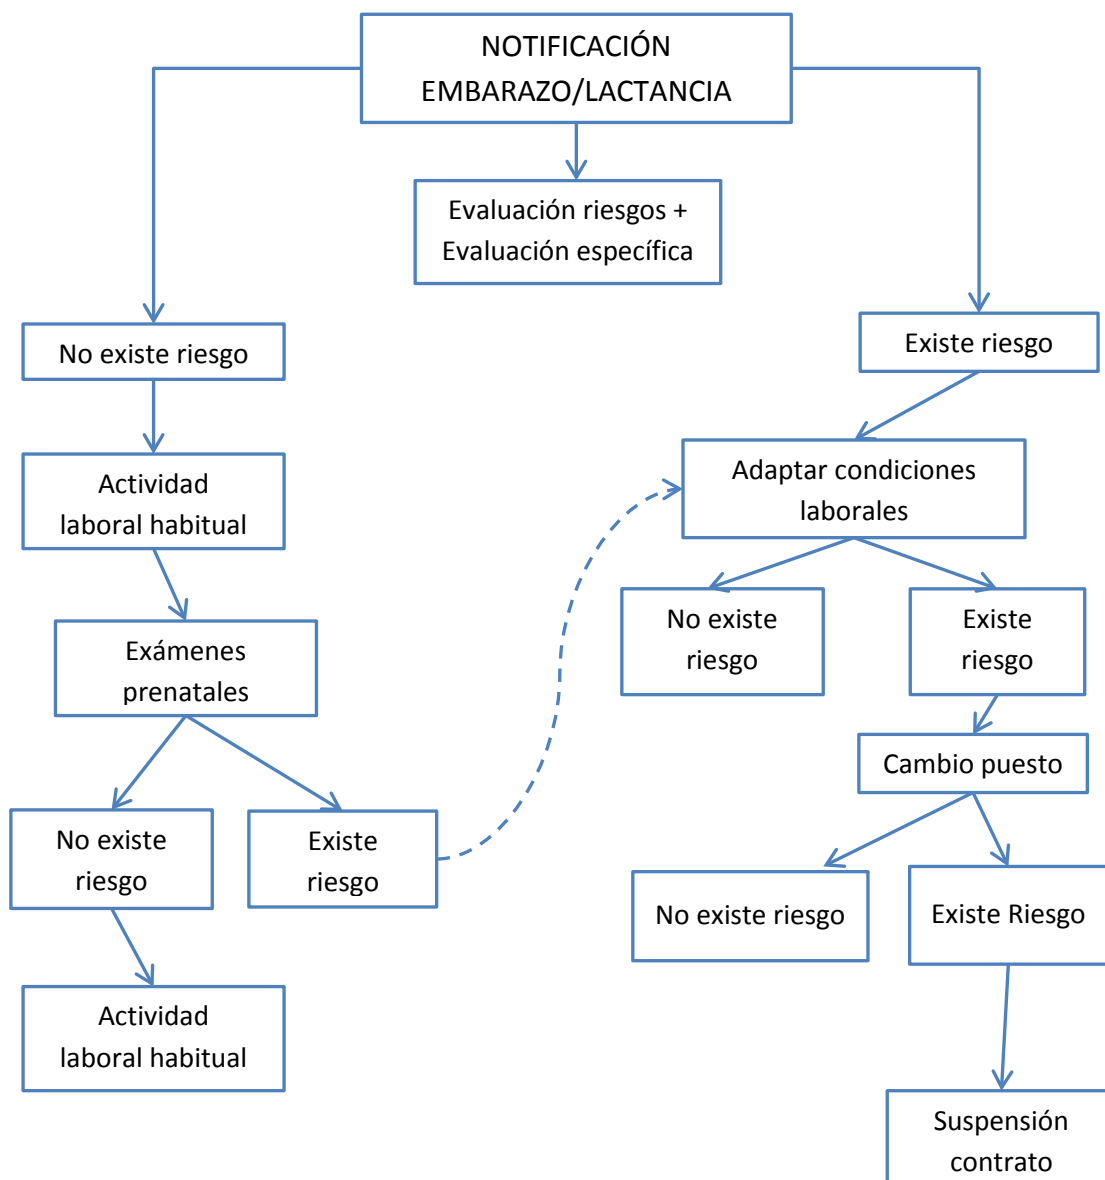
NOTIFICACIÓN EMBARAZO/LACTANCIA

Evaluación riesgos + Evaluación específica

No existe riesgo

Existe riesgo

Actividad laboral habitual

Adaptar condiciones laborales

Exámenes prenatales

No existe riesgo

Existe riesgo

No existe riesgo

Existe riesgo

Cambio puesto

No existe riesgo

Existe Riesgo

Actividad laboral habitual

Suspensión contrato